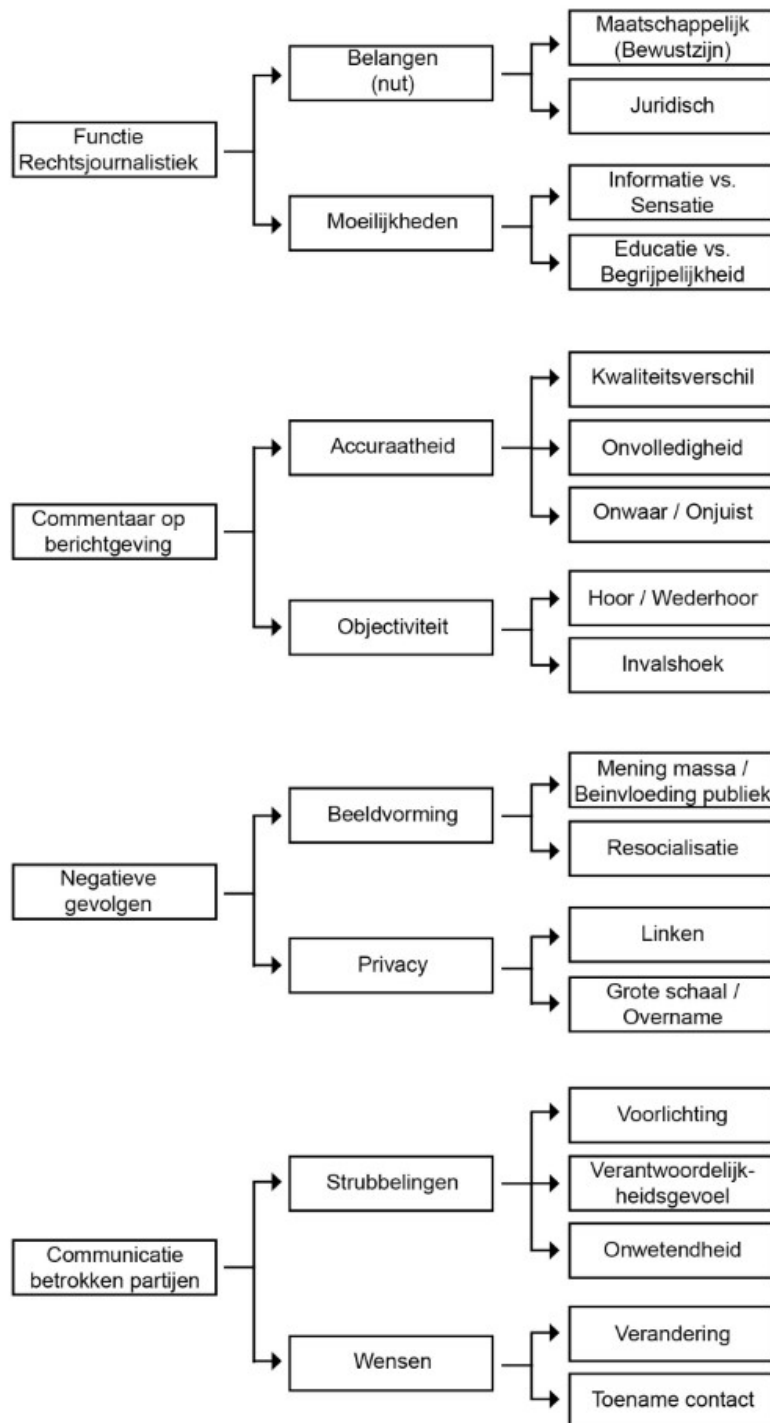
Functie Rechtsjournalistiek

Belangen (nut)

Maatschappelijk (Bewustzijn)

Juridisch

Moeilijkheden

Informatie vs. Sensatie

Educatie vs. Begrijpelijkheid

Commentaar op berichtgeving

Accuraatheid

Kwaliteitsverschil

Onvolledigheid

Onwaar / Onjuist

Objectiviteit

Hoor / Wederhoor

Invalshoek

Negatieve gevolgen

Beeldvorming

Mening massa / Beinvloeding publiek

Resocialisatie

Privacy

Linken

Grote schaal / Overname

Communicatie betrokken partijen

Strubbelingen

Voorlichting

Verantwoordelijkheidsgevoel

Onwetendheid

Wensen

Verandering

Toename contact